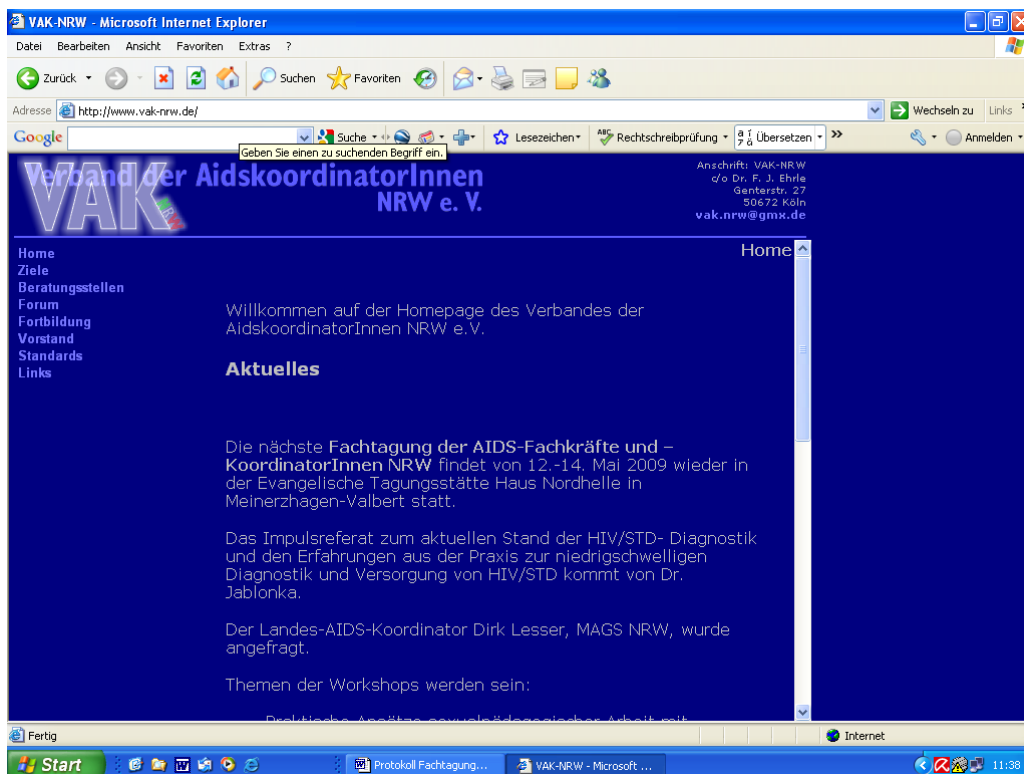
VAK-NRW - Microsoft Internet Explorer

Datei Bearbeiten Ansicht Favoriten Extras ?

Zurück Suchen Favoriten

Adresse http://www.vak-nrw.de/ Wechseln zu Links

Google Suche Lesezeichen Rechtschreibprüfung Übersetzen » Anmelden

Geben Sie einen zu suchenden Begriff ein.

VAK Verband der AidskoordinatorInnen NRW e. V.

Anschrift: VAK-NRW
c/o Dr. F. J. Ehrle
Genterstr. 27
50672 Köln
vak.nrw@gmx.de

Home
Ziele
Beratungsstellen
Forum
Fortbildung
Vorstand
Standards
Links

Home

Willkommen auf der Homepage des Verbandes der AidskoordinatorInnen NRW e.V.

Aktuelles

Die nächste Fachtagung der AIDS-Fachkräfte und –KoordinatorInnen NRW findet von 12.-14. Mai 2009 wieder in der Evangelische Tagungsstätte Haus Nordhelle in Meinerzhagen-Valbert statt.

Das Impulsreferat zum aktuellen Stand der HIV/STD- Diagnostik und den Erfahrungen aus der Praxis zur niedrigschwelligen Diagnostik und Versorgung von HIV/STD kommt von Dr. Jablonka.

Der Landes-AIDS-Koordinator Dirk Lesser, MAGS NRW, wurde angefragt.

Themen der Workshops werden sein:

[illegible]

Fertig Internet

Start Protokoll Fachtagung... VAK-NRW - Microsoft ... 11:38